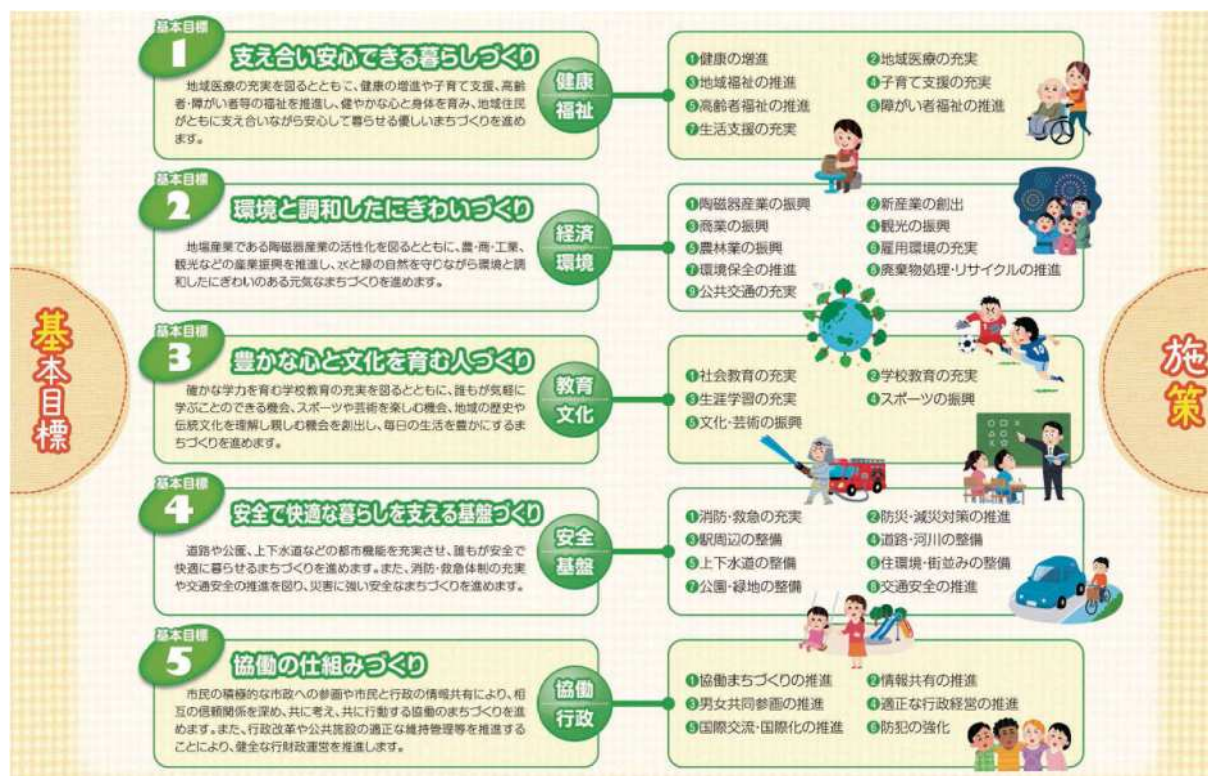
基本目標

基本目標 1 支え合い安心できる暮らしづくり

地域医療の充実を図るとともに、健康の増進や子育て支援、高齢者・障がい者等の福祉を推進し、健やかな心と身体を育み、地域住民がともに支え合いながら安心して暮らせる優しいまちづくりを進めます。

健康 福祉

❶健康の増進
❷地域医療の充実
❸地域福祉の推進
❹子育て支援の充実
❺高齢者福祉の推進
❻障がい者福祉の推進
❼生活支援の充実

基本目標 2 環境と調和したにぎわいづくり

地場産業である陶磁器産業の活性化を図るとともに、農・商・工業、観光などの産業振興を推進し、水と緑の自然を守りながら環境と調和したにぎわいのある元気なまちづくりを進めます。

経済 環境

❶陶磁器産業の振興
❷新産業の創出
❸商業の振興
❹観光の振興
❺農林業の振興
❻雇用環境の充実
❼環境保全の推進
❽廃棄物処理・リサイクルの推進
❾公共交通の充実

基本目標 3 豊かな心と文化を育む人づくり

確かな学力を育む学校教育の充実を図るとともに、誰もが気軽に学ぶことのできる機会、スポーツや芸術を楽しむ機会、地域の歴史や伝統文化を理解し親しむ機会を創出し、毎日の生活を豊かにするまちづくりを進めます。

教育 文化

❶社会教育の充実
❷学校教育の充実
❸生涯学習の充実
❹スポーツの振興
❺文化・芸術の振興

基本目標 4 安全で快適な暮らしを支える基盤づくり

道路や公園、上下水道などの都市機能を充実させ、誰もが安全で快適に暮らせるまちづくりを進めます。また、消防・救急体制の充実や交通安全の推進を図り、災害に強い安全なまちづくりを進めます。

安全 基盤

❶消防・救急の充実
❷防災・減災対策の推進
❸駅周辺の整備
❹道路・河川の整備
❺上下水道の整備
❻住環境・街並みの整備
❼公園・緑地の整備
❽交通安全の推進

基本目標 5 協働の仕組みづくり

市民の積極的な市政への参画や市民と行政の情報共有により、相互の信頼関係を深め、共に考え、共に行動する協働のまちづくりを進めます。また、行政改革や公共施設の適正な維持管理等を推進することにより、健全な行財政運営を推進します。

協働 行政

❶協働まちづくりの推進
❷情報共有の推進
❸男女共同参画の推進
❹適正な行政経営の推進
❺国際交流・国際化の推進
❻防犯の強化

施策